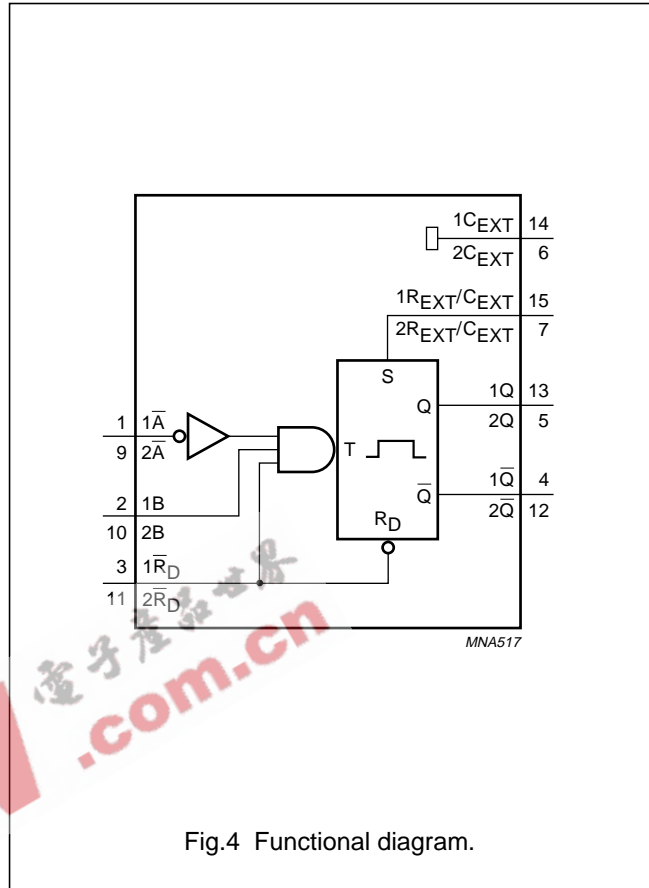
$1C_{EXT}$ 14
$2C_{EXT}$ 6
$1R_{EXT}/C_{EXT}$ 15
$2R_{EXT}/C_{EXT}$ 7
S
Q
1Q 13
2Q 5
T
$\overline{Q}$
$1\overline{Q}$ 4
$2\overline{Q}$ 12
$R_D$
1 $1\overline{A}$
9 $2\overline{A}$
2 1B
10 2B
3 $1\overline{R}_D$
11 $2\overline{R}_D$
MNA517
电子产品世界
.com.cn
Fig.4 Functional diagram.